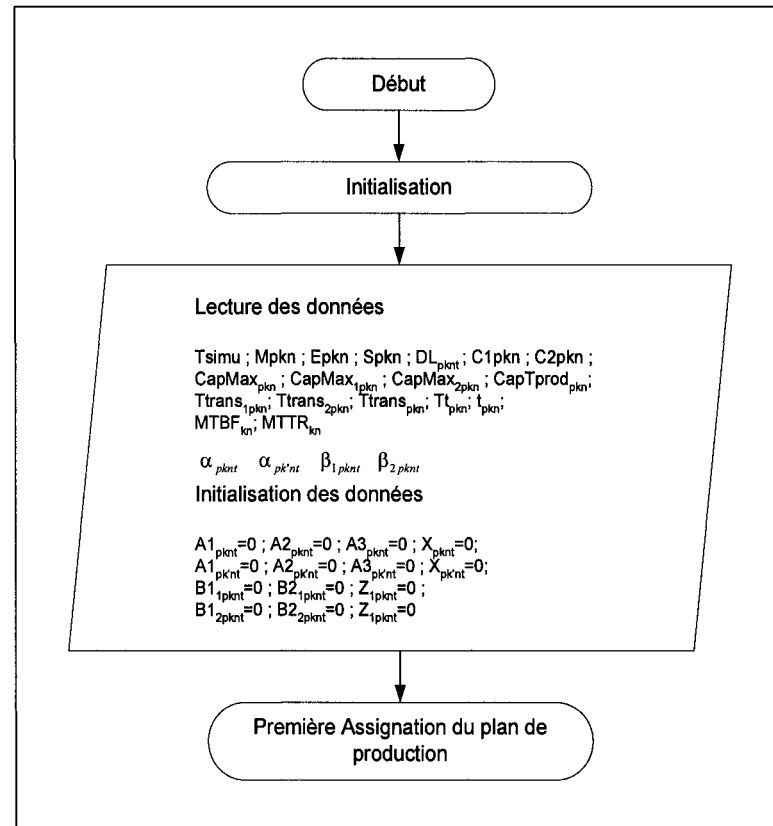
Début

Initialisation

Lecture des données

Tsimu ; Mpkn ; Epkn ; Spkn ; $DL_{pknt}$ ; C1pkn ; C2pkn ; $CapMax_{pkn}$ ; $CapMax_{1pkn}$ ; $CapMax_{2pkn}$ ; $CapTprod_{pkn}$; $Ttrans_{1pkn}$; $Ttrans_{2pkn}$; $Ttrans_{pkn}$; $Tt_{pkn}$; $t_{pkn}$; $MTBF_{kn}$; $MTTR_{kn}$

$\alpha_{pknt}$ $\alpha_{pk'nt}$ $\beta_{1pknt}$ $\beta_{2pknt}$

Initialisation des données

$A1_{pknt}$=0 ; $A2_{pknt}$=0 ; $A3_{pknt}$=0 ; $X_{pknt}$=0;
$A1_{pk'nt}$=0 ; $A2_{pk'nt}$=0 ; $A3_{pk'nt}$=0 ; $X_{pk'nt}$=0;
$B1_{1pknt}$=0 ; $B2_{1pknt}$=0 ; $Z_{1pknt}$=0 ;
$B1_{2pknt}$=0 ; $B2_{2pknt}$=0 ; $Z_{1pknt}$=0

Première Assignation du plan de production